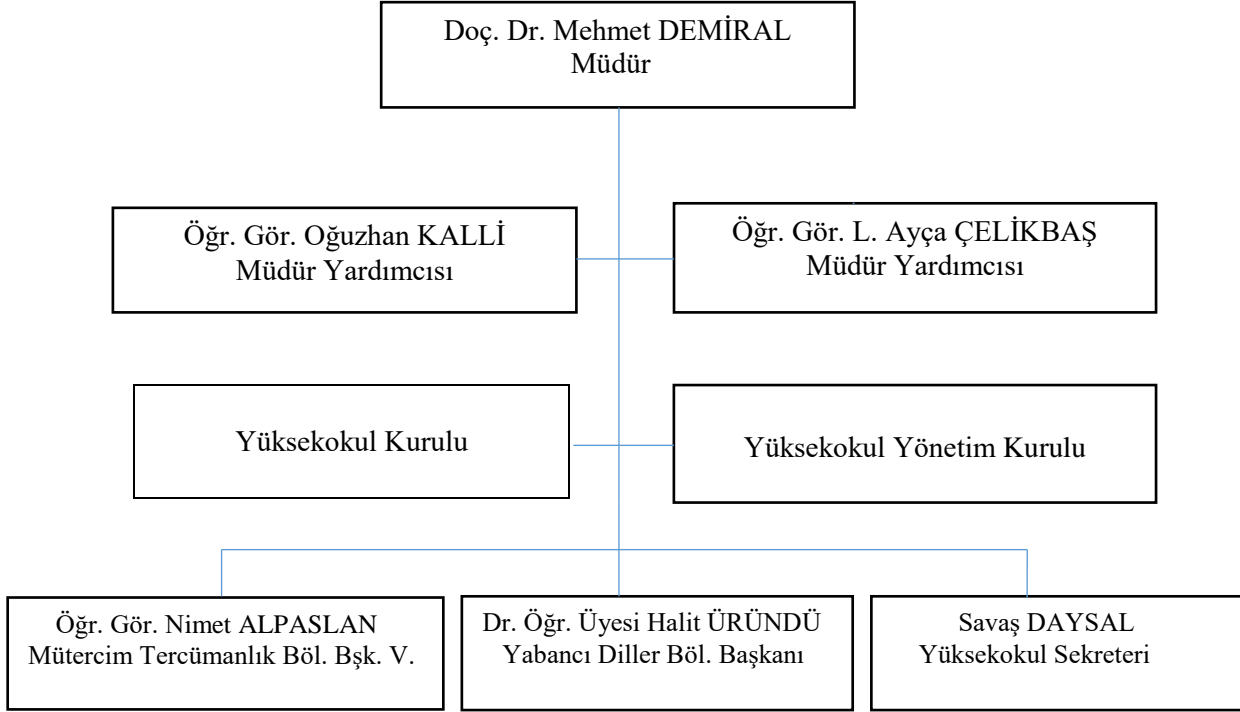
Doç. Dr. Mehmet DEMİRAL
Müdür

Öğr. Gör. Oğuzhan KALLİ
Müdür Yardımcısı

Öğr. Gör. L. Ayça ÇELİKBAŞ
Müdür Yardımcısı

Yüksekokul Kurulu

Yüksekokul Yönetim Kurulu

Öğr. Gör. Nimet ALPASLAN
Mütercim Tercümanlık Böl. Bşk. V.

Dr. Öğr. Üyesi Halit ÜRÜNDÜ
Yabancı Diller Böl. Başkanı

Savaş DAYSAL
Yüksekokul Sekreteri